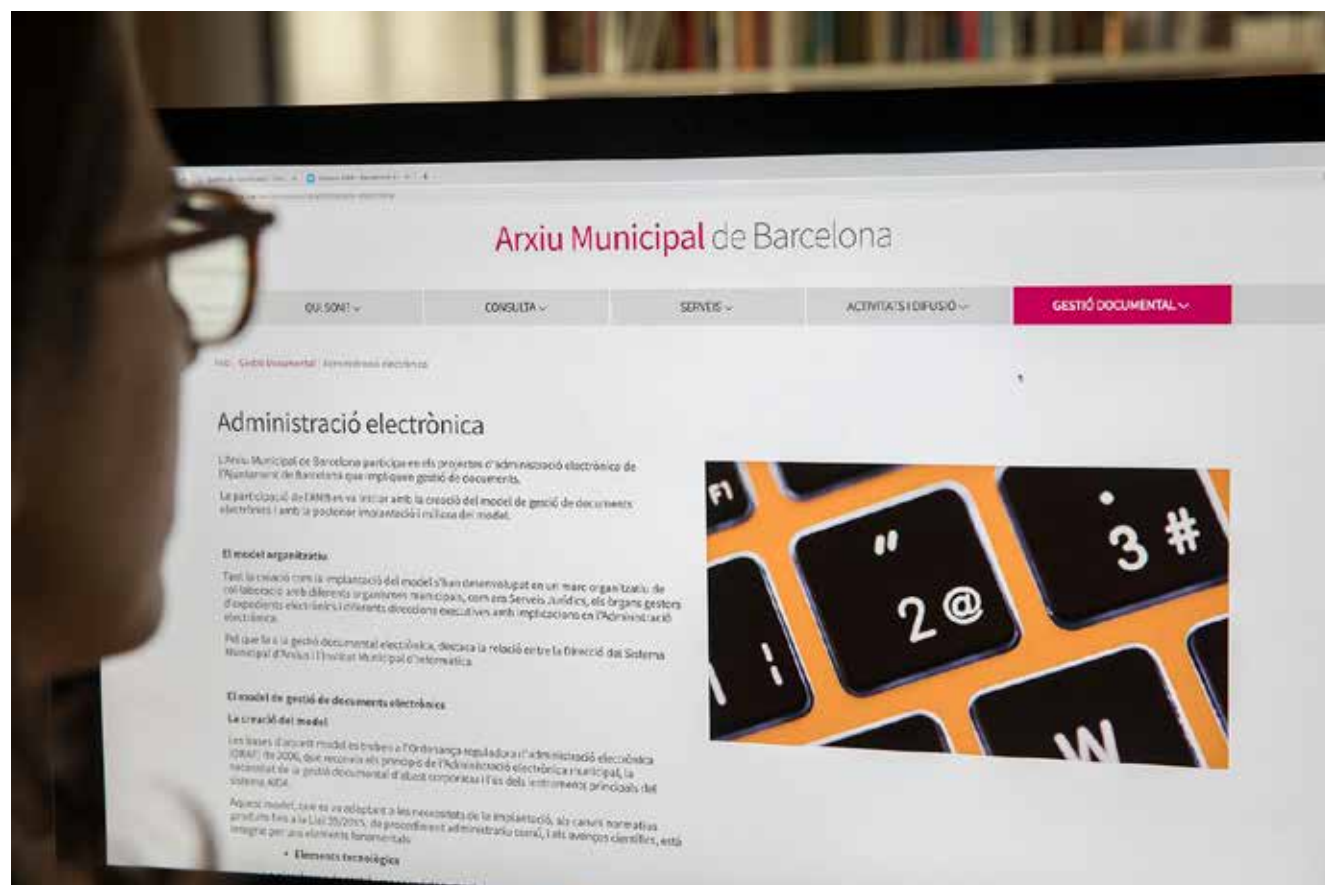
Arxiu Municipal de Barcelona

QUI SOM? ∨
CONSULTA ∨
SERVEIS ∨
ACTIVITATS I DIFUSIÓ ∨
GESTIÓ DOCUMENTAL ∨

Inici | Gestió Documental | Administració electrònica

Administració electrònica

L'Arxiu Municipal de Barcelona participa en els projectes d'administració electrònica de l'Ajuntament de Barcelona que impliquen gestió de documents.

La participació de l'AMB es va iniciar amb la creació del model de gestió de documents electrònics i amb la posterior implantació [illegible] del model.

El model organitzatiu

Tant la creació com la implantació del model s'han desenvolupat en un marc organitzatiu de col·laboració amb diferents organismes municipals, com els Serveis Jurídics, els òrgans gestors d'expedients electrònics i diferents direccions executives amb implicacions en l'Administració electrònica.

Pel que fa a la gestió documental electrònica, destaca la relació entre la Direcció del Sistema Municipal d'Arxius i l'Institut Municipal d'Informàtica.

El model de gestió de documents electrònics

La creació del model

Les bases d'aquest model es troben a l'Ordenança reguladora d'administració electrònica (OAE) de 2006, que recull els principis de l'Administració electrònica municipal, la necessitat de la gestió documental d'abast corporatiu i l'ús dels instruments principals del Sistema AIDA.

Aquest model, que es va adaptant a les necessitats de la implantació, als canvis normatius produïts fins a la Llei 39/2015, de procediment administratiu comú, i als avenços científics, està integrat per uns elements fonamentals:

• Elements tecnològics

F1
"
2 @
3 #
!
1
W